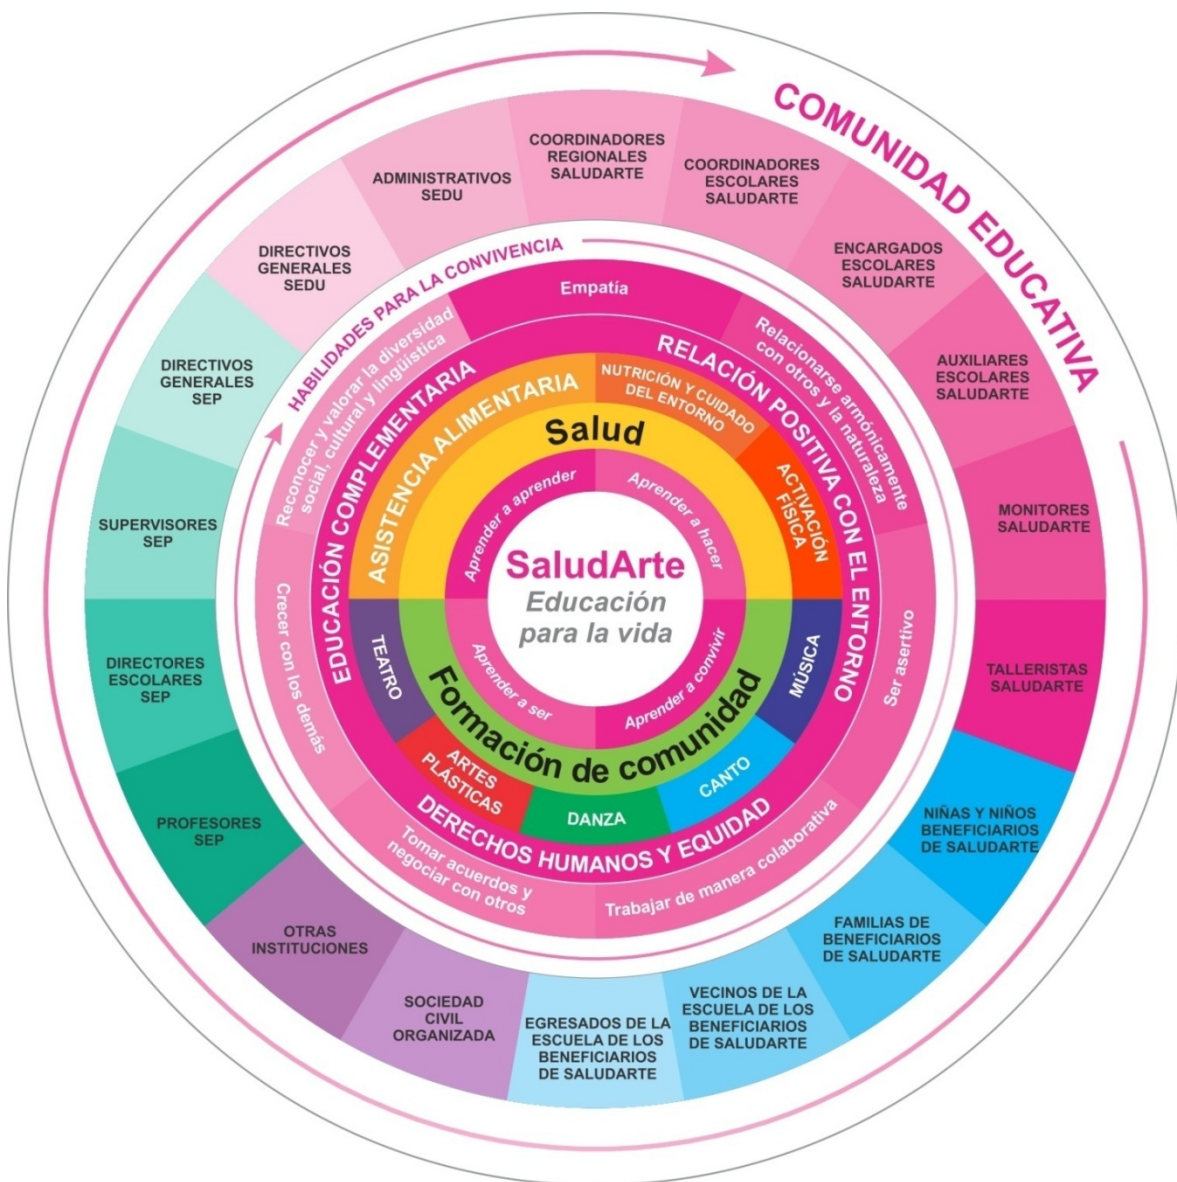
COMUNIDAD EDUCATIVA

DIRECTIVOS GENERALES SEDU

ADMINISTRATIVOS SEDU

COORDINADORES REGIONALES SALUDARTE

COORDINADORES ESCOLARES SALUDARTE

ENCARGADOS ESCOLARES SALUDARTE

AUXILIARES ESCOLARES SALUDARTE

MONITORES SALUDARTE

TALLERISTAS SALUDARTE

NIÑAS Y NIÑOS BENEFICIARIOS DE SALUDARTE

FAMILIAS DE BENEFICIARIOS DE SALUDARTE

VECINOS DE LA ESCUELA DE LOS BENEFICIARIOS DE SALUDARTE

EGRESADOS DE LA ESCUELA DE LOS BENEFICIARIOS DE SALUDARTE

SOCIEDAD CIVIL ORGANIZADA

OTRAS INSTITUCIONES

PROFESORES SEP

DIRECTORES ESCOLARES SEP

SUPERVISORES SEP

DIRECTIVOS GENERALES SEP

HABILIDADES PARA LA CONVIVENCIA

Empatía

Relacionarse armónicamente con otros y la naturaleza

Ser asertivo

Trabajar de manera colaborativa

Tomar acuerdos y negociar con otros

Crecer con los demás

Reconocer y valorar la diversidad social, cultural y lingüística

EDUCACIÓN COMPLEMENTARIA

RELACIÓN POSITIVA CON EL ENTORNO

DERECHOS HUMANOS Y EQUIDAD

ASISTENCIA ALIMENTARIA

NUTRICIÓN Y CUIDADO DEL ENTORNO

ACTIVACIÓN FÍSICA

MÚSICA

CANTO

DANZA

ARTES PLÁSTICAS

TEATRO

Salud

Formación de comunidad

Aprender a aprender

Aprender a hacer

Aprender a convivir

Aprender a ser

SaludArte

Educación para la vida